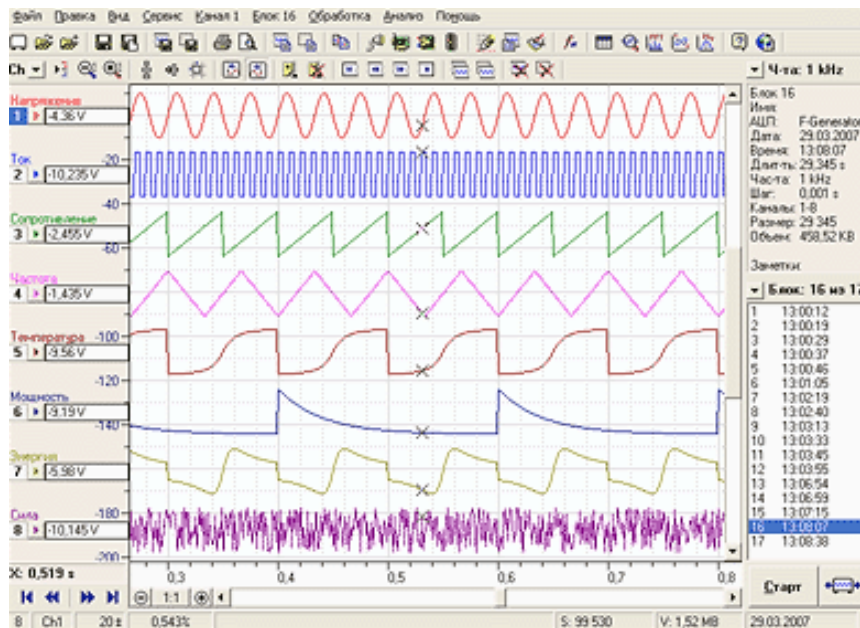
Файл Правка Вид Сервис Канал 1 Блок 16 Обработка Анализ Помощь

Ch
Ч-та: 1 kHz

Напряжение
1 -4,36 V
Ток
2 -10,235 V
Сопротивление
3 -2,455 V
Частота
4 -1,435 V
Температура
5 -9,56 V
Мощность
6 -9,19 V
Энергия
7 -5,98 V
Сила
8 -10,145 V

-20
-40
-60
-100
-120
-140
-180
-200

Блок 16
Имя:
АЦП: F-Generator
Дата: 29.03.2007
Время: 13:08:07
Длит-ть: 29,345 s
Час-та: 1 kHz
Шаг: 0,001 s
Каналы: 1-8
Размер: 29 345
Объем: 458,52 KB

Заметки:

Блок: 16 из 17

| | |
|---|---|
| 1 | 13:00:12 |
| 2 | 13:00:19 |
| 3 | 13:00:29 |
| 4 | 13:00:37 |
| 5 | 13:00:46 |
| 6 | 13:01:05 |
| 7 | 13:02:19 |
| 8 | 13:02:40 |
| 9 | 13:03:13 |
| 10 | 13:03:33 |
| 11 | 13:03:45 |
| 12 | 13:03:55 |
| 13 | 13:06:54 |
| 14 | 13:06:59 |
| 15 | 13:07:15 |
| 16 | 13:08:07 |
| 17 | 13:08:38 |

X: 0,519 s
0,3 0,4 0,5 0,6 0,7 0,8
1:1
Старт

8 Ch1 20 s 0,543% S: 99 530 V: 1,52 MB 29.03.2007